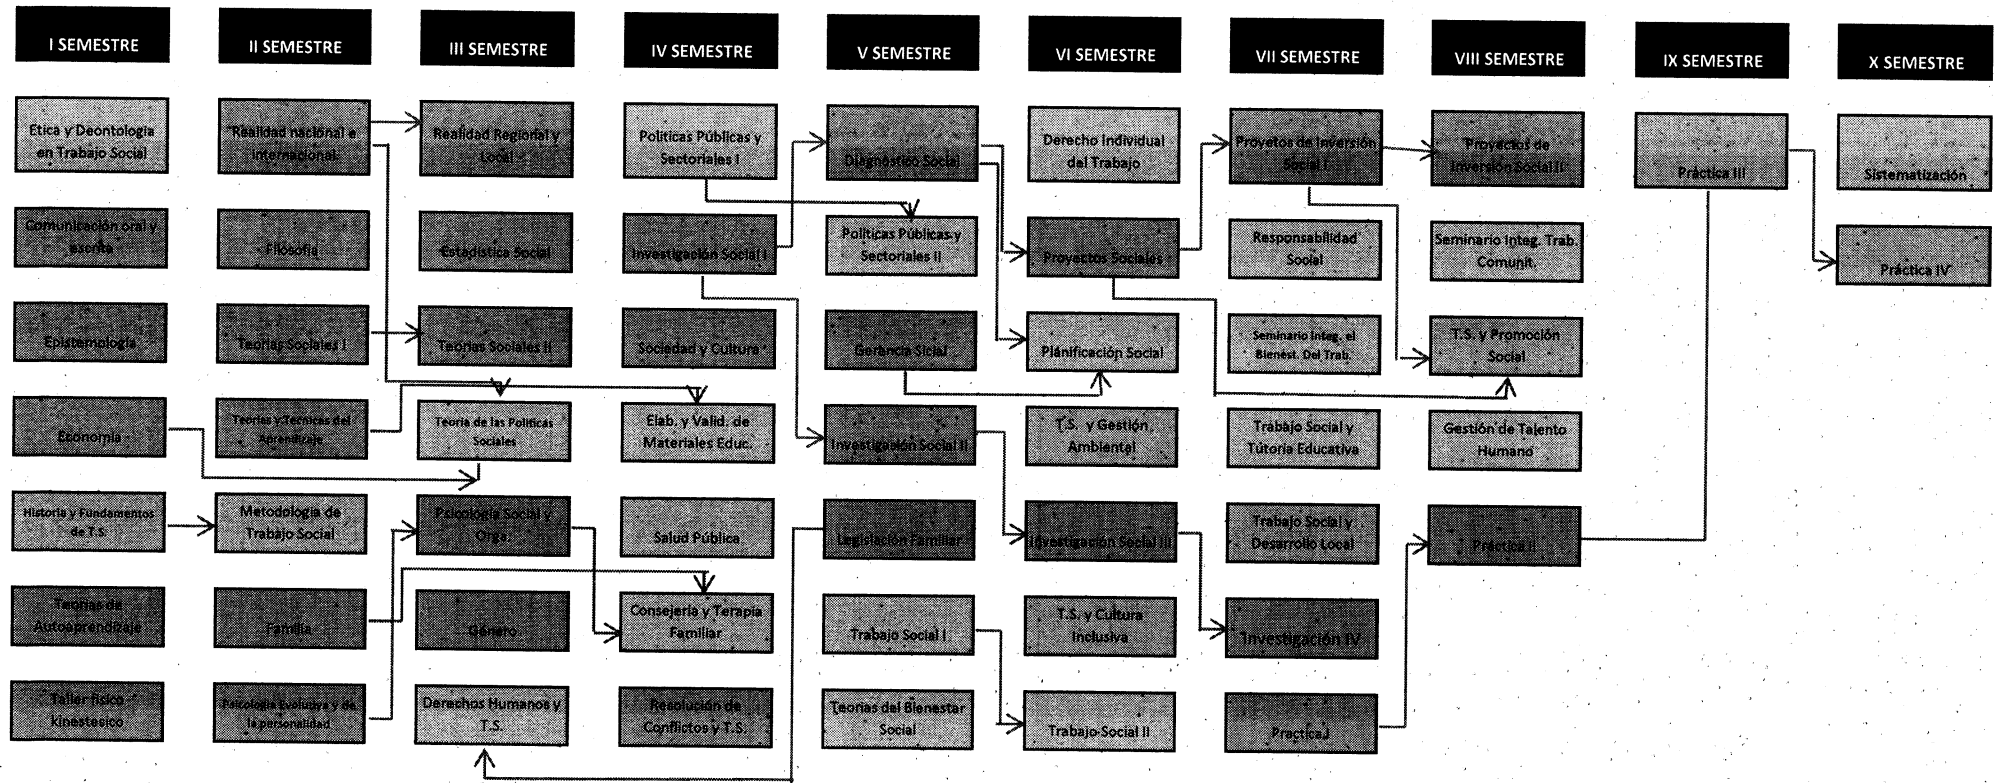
I SEMESTRE

Etica y Deontologia en Trabajo Social

Comunicación oral y escrita

Epistemologia

Economia

Historia y Fundamentos de T.S.

Teorias de Autoaprendizaje

Taller físico kinestesico

II SEMESTRE

Realidad nacional e internacional

Filosofia

Teorias Sociales I

Teorias y Tecnicas del Aprendizaje

Metodologia de Trabajo Social

Familia

Psicologia Evolutiva y de la personalidad

III SEMESTRE

Realidad Regional y Local

Estadistica Social

Teorias Sociales II

Teoria de las Politicas Sociales

Psicologia Social y Orga.

Genero

Derechos Humanos y T.S.

IV SEMESTRE

Politicas Públicas y Sectoriales I

Investigación Social I

Sociedad y Cultura

Elab. y Valid. de Materiales Educ.

Salud Pública

Consejeria y Terapia Familiar

Resolución de Conflictos y T.S.

V SEMESTRE

Diagnostico Social

Politicas Públicas y Sectoriales II

Gerencia Social

Investigación Social II

Legislación Familiar

Trabajo Social I

Teorias del Bienestar Social

VI SEMESTRE

Derecho Individual del Trabajo

Proyectos Sociales

Planificación Social

T.S. y Gestión Ambiental

Investigación Social III

T.S. y Cultura Inclusiva

Trabajo Social II

VII SEMESTRE

Proyetos de Inversión Social I

Responsabilidad Social

Seminario Integ. el Bienest. Del Trab.

Trabajo Social y Tutoria Educativa

Trabajo Social y Desarrollo Local

Investigación IV

Practica I

VIII SEMESTRE

Proyectos de Inversión Social II

Seminario Integ. Trab. Comunit.

T.S. y Promoción Social

Gestión de Talento Humano

Practica II

IX SEMESTRE

Práctica III

X SEMESTRE

Sistematización

Práctica IV